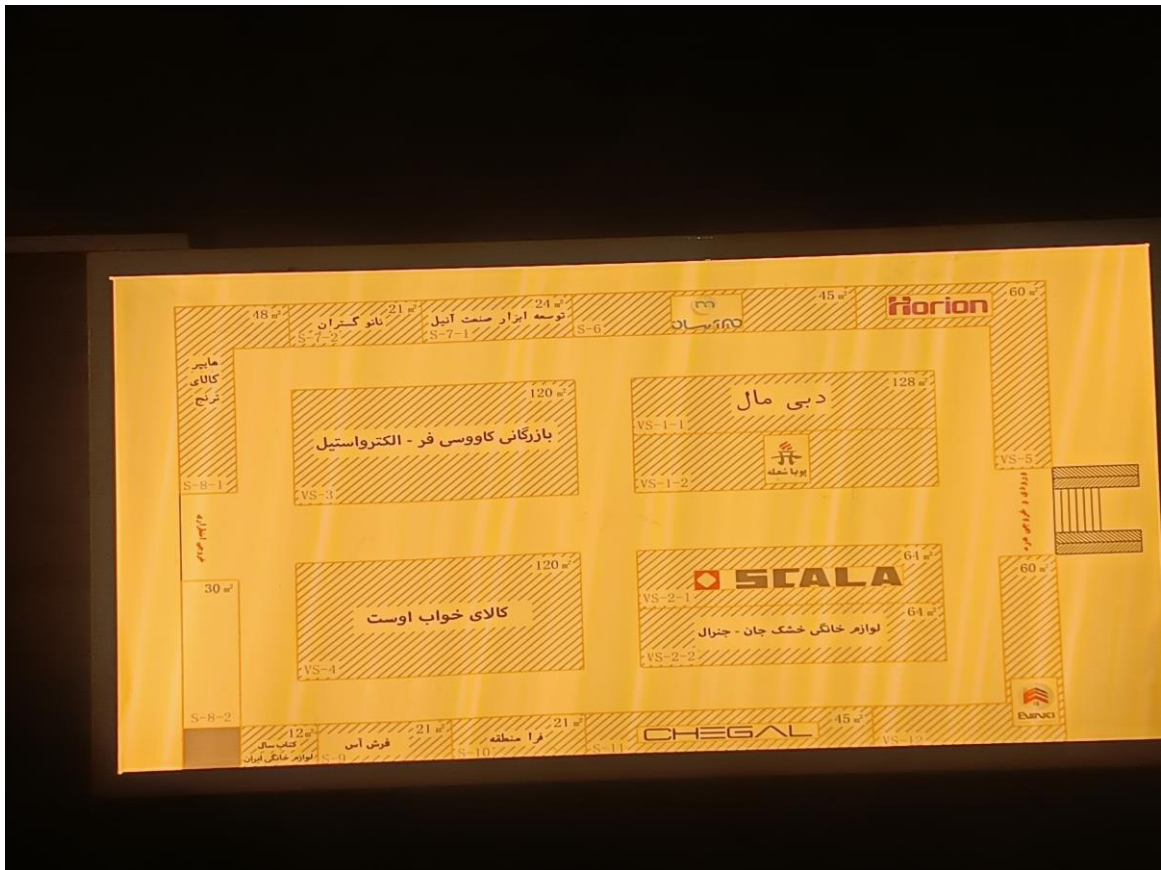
$48 m^2$
$21 m^2$ نانو گستران
S-7-2
$24 m^2$ توسعه ابزار صنعت آنیل
S-7-1
S-6
$45 m^2$
Horion
$60 m^2$
ماهیر کالای ترنج
$120 m^2$
بازرگانی کاووسی فر - الکترواستیل
VS-3
$128 m^2$
دبی مال
VS-1-1
پویا شعله
VS-1-2
VS-5
S-8-1
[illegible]
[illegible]
$30 m^2$
$120 m^2$
کالای خواب اوست
VS-4
$64 m^2$
SCALA
VS-2-1
$64 m^2$
لوازم خانگی خشک جان - جنرال
VS-2-2
$60 m^2$
S-8-2
$12 m^2$ کتاب سال لوازم خانگی ایران
$21 m^2$ فرش آس
S-9
$21 m^2$ فرا منطقه
S-10
S-11
CHEGAL
$45 m^2$
VS-12